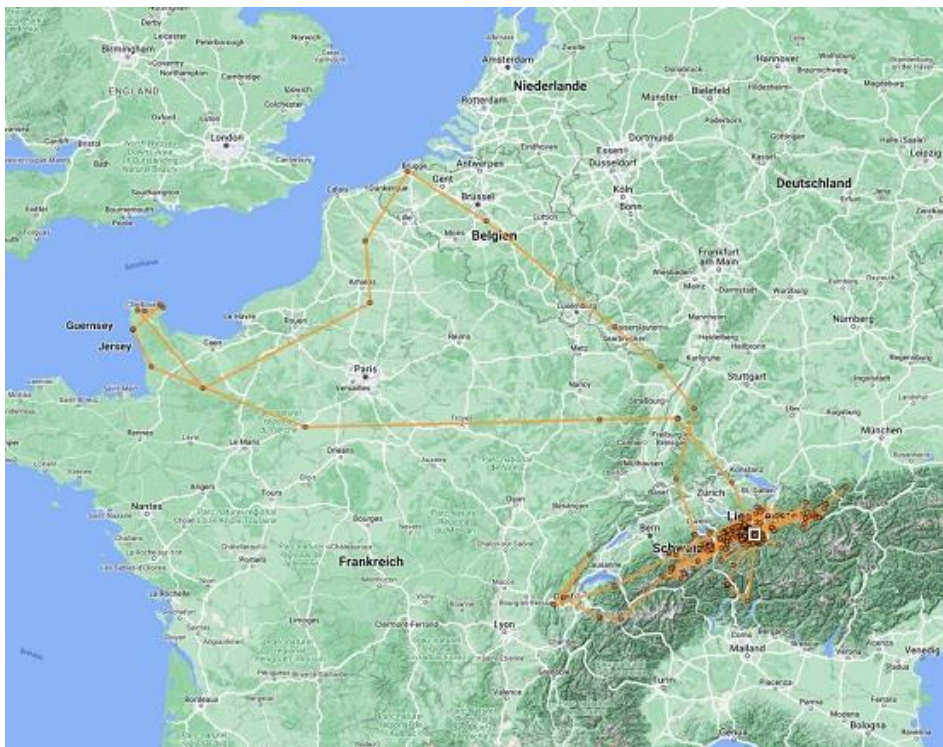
Birmingham
ENGLAND
London
Amsterdam
Niederlande
Rotterdam
Hannover
Deutschland
Belgien
Brüssel
Antwerpen
Gent
Brugge
Dunkerque
Calais
Lille
Köln
Essen
Düsseldorf
Dortmund
Bielefeld
Münster
Frankfurt am Main
Nürnberg
Stuttgart
München
Luxemburg
Kaiserslautern
Saarbrücken
Karlsruhe
Strasbourg
Metz
Nancy
Freiburg
Basel
Zürich
Konstanz
Bern
Schweiz
Lausanne
Genf
Mailand
Turin
Venedig
Bologna
Piacenza
Parma
Modena
Lyon
Grenoble
Valence
Dijon
Besançon
Clermont-Ferrand
Frankreich
Paris
Versailles
Reims
Troyes
Orléans
Tours
Le Mans
Rennes
Nantes
Rouen
Le Havre
Caen
Amiens
Guernsey
Jersey
Cherbourg
Poitiers
Limoges
Bordeaux
La Rochelle
Bourges